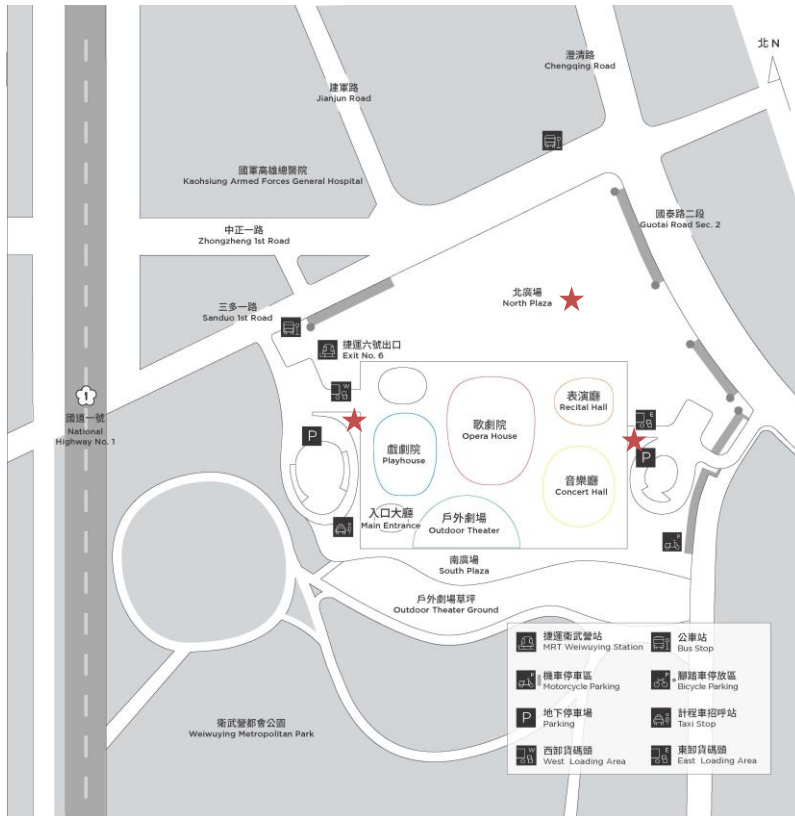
北 N

澄清路
Chengqing Road

建軍路
Jianjun Road

國軍高雄總醫院
Kaohsiung Armed Forces General Hospital

國泰路二段
Guotai Road Sec. 2

中正一路
Zhongzheng 1st Road

北廣場
North Plaza

三多一路
Sanduo 1st Road

捷運六號出口
Exit No. 6

國道一號
National Highway No. 1

P

表演廳
Recital Hall

歌劇院
Opera House

戲劇院
Playhouse

音樂廳
Concert Hall

P

入口大廳
Main Entrance

戶外劇場
Outdoor Theater

南廣場
South Plaza

戶外劇場草坪
Outdoor Theater Ground

衛武營都會公園
Weiwuying Metropolitan Park

捷運衛武營站
MRT Weiwuying Station

公車站
Bus Stop

機車停車區
Motorcycle Parking

腳踏車停放區
Bicycle Parking

P 地下停車場
Parking

計程車招呼站
Taxi Stop

西卸貨碼頭
West Loading Area

東卸貨碼頭
East Loading Area